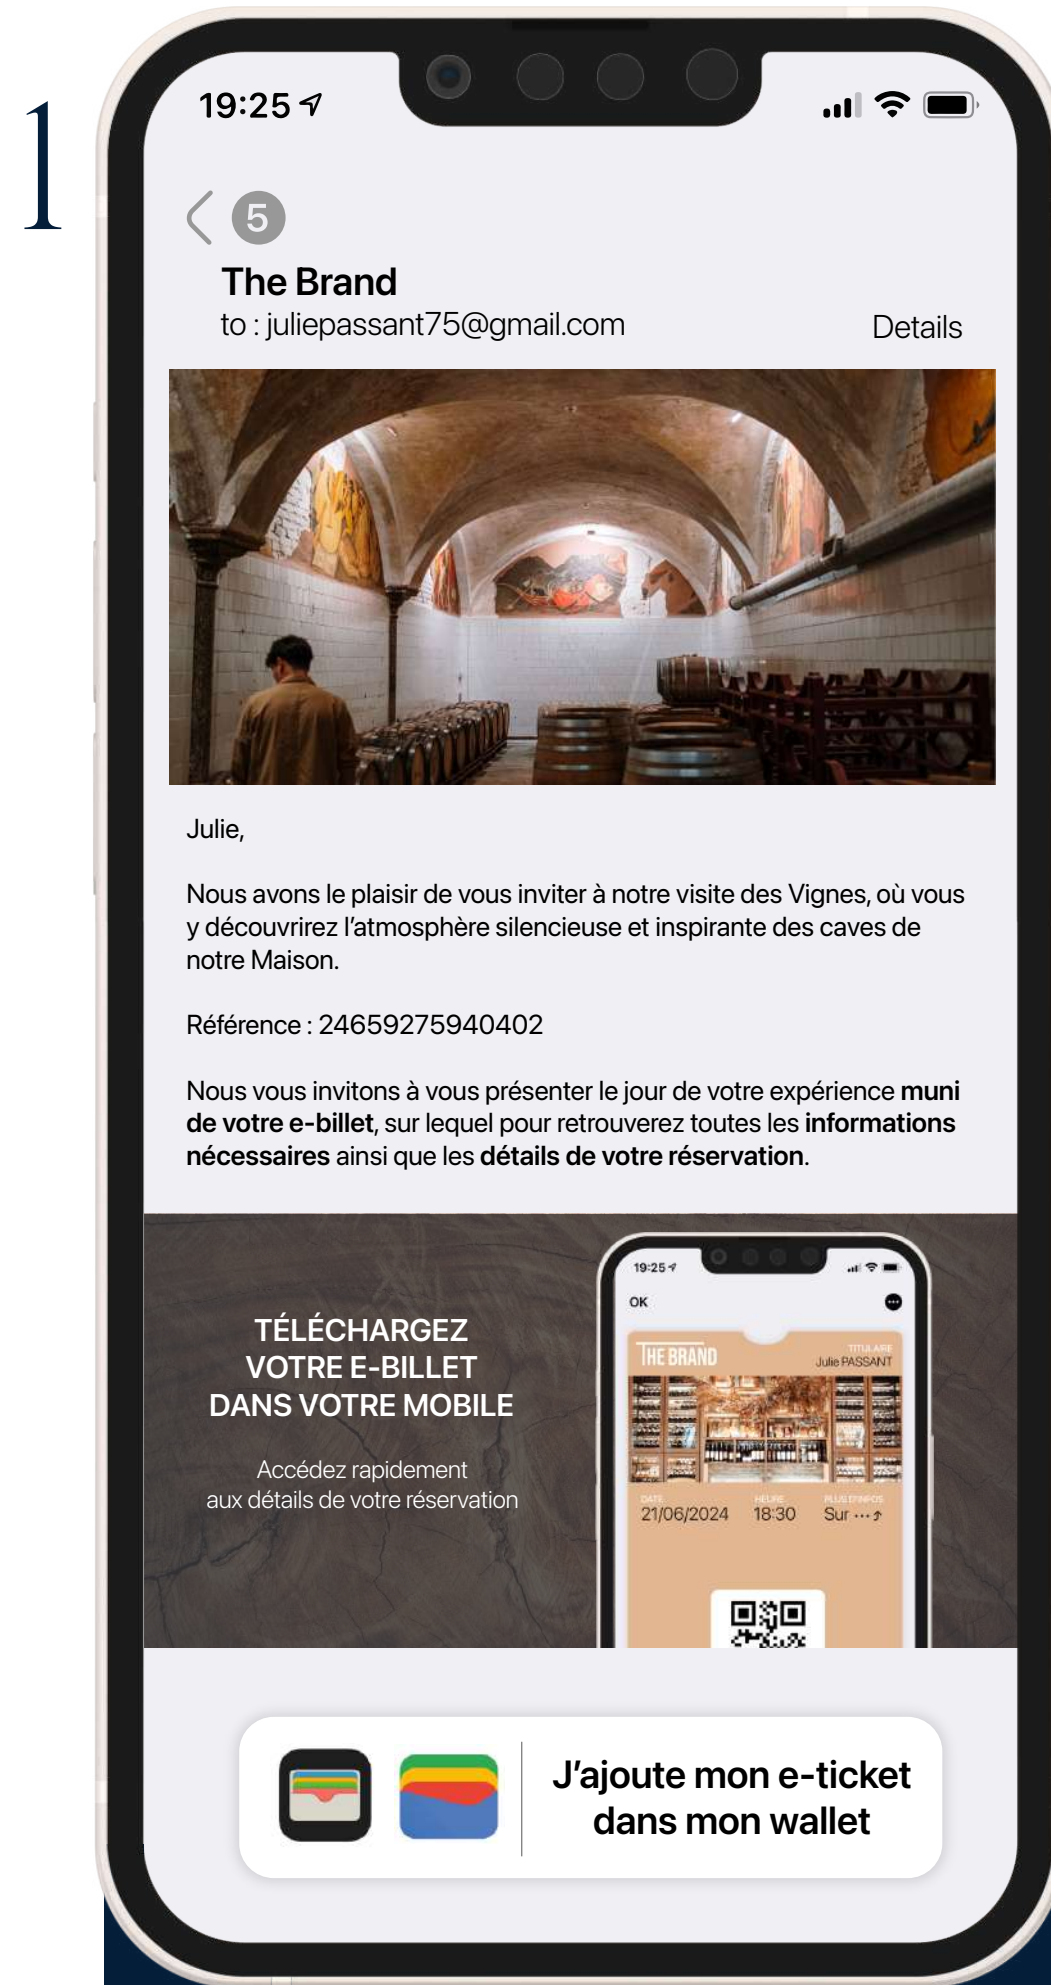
1

19:25

5

The Brand
to : juliepassant75@gmail.com

Details

Julie,

Nous avons le plaisir de vous inviter à notre visite des Vignes, où vous y découvrirez l'atmosphère silencieuse et inspirante des caves de notre Maison.

Référence : 24659275940402

Nous vous invitons à vous présenter le jour de votre expérience **muni de votre e-billet**, sur lequel pour retrouverez toutes les **informations nécessaires** ainsi que les **détails de votre réservation**.

TÉLÉCHARGEZ VOTRE E-BILLET DANS VOTRE MOBILE

Accédez rapidement aux détails de votre réservation

19:25
OK
THE BRAND
TITULAIRE
Julie PASSANT
DATE
21/06/2024
HEURE
18:30
PLUS D'INFOS
Sur ...

J'ajoute mon e-ticket dans mon wallet